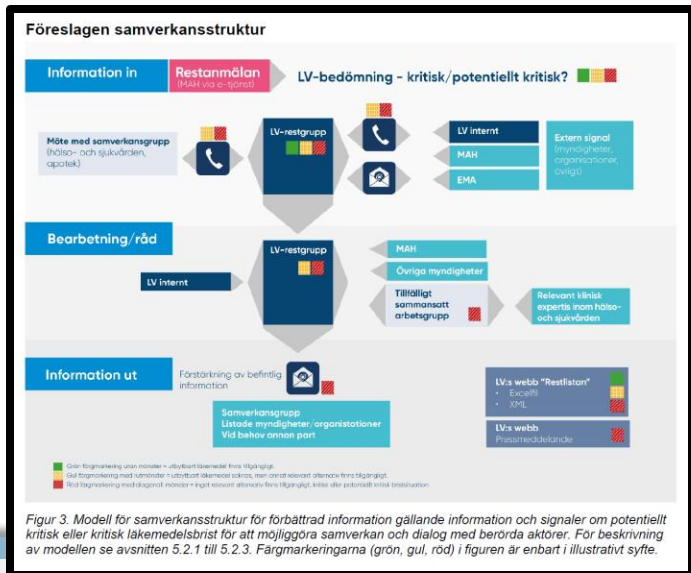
Föreslagen samverkansstruktur

Information in

Restanmälan (MAH via e-tjänst)

LV-bedömning – kritisk/potentiellt kritisk?

Möte med samverkansgrupp (hälso- och sjukvården, apotek)

LV-restgrupp

LV internt

MAH

EMA

Extern signal (myndigheter, organisationer, övrigt)

Bearbetning/råd

LV-restgrupp

LV internt

MAH

Övriga myndigheter

Tillfälligt sammansatt arbetsgrupp

Relevant klinisk expertis inom hälso- och sjukvården

Information ut

Förstärkning av befintlig information

Samverkansgrupp
Listade myndigheter/organisationer
Vid behov annan part

LV:s webb "Restlistan"
• Excelfil
• XML

LV:s webb
Pressmeddelande

Grön färgmarkering utan mönster = utbytbart läkemedel finns tillgängligt.
Gul färgmarkering med rutmönster = utbytbart läkemedel saknas, men annat relevant alternativ finns tillgängligt.
Röd färgmarkering med diagonalt mönster = inget relevant alternativ finns tillgängligt, kritisk eller potentiellt kritisk bristsituation

Figur 3. Modell för samverkansstruktur för förbättrad information gällande information och signaler om potentiellt kritisk eller kritisk läkemedelsbrist för att möjliggöra samverkan och dialog med berörda aktörer. För beskrivning av modellen se avsnitten 5.2.1 till 5.2.3. Färgmarkeringarna (grön, gul, röd) i figuren är enbart i illustrativt syfte.